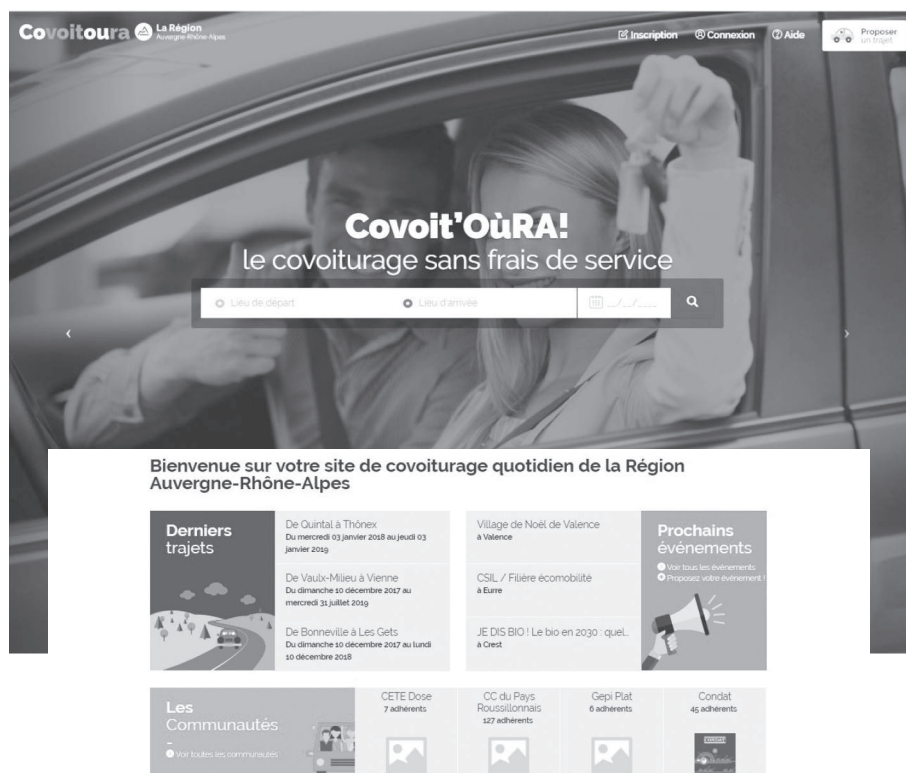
Covoitoura La Région Auvergne-Rhône-Alpes

Inscription Connexion Aide Proposer un trajet

Covoit'OùRA!
le covoiturage sans frais de service

Lieu de départ Lieu d'arrivée __/__/____

Bienvenue sur votre site de covoiturage quotidien de la Région Auvergne-Rhône-Alpes

Derniers trajets

De Quintal à Thônex
Du mercredi 03 janvier 2018 au jeudi 03 janvier 2019

De Vaulx-Milieu à Vienne
Du dimanche 10 décembre 2017 au mercredi 31 juillet 2019

De Bonneville à Les Gets
Du dimanche 10 décembre 2017 au lundi 10 décembre 2018

Village de Noël de Valence
à Valence

CSIL / Filière écomobilité
à Eurre

JE DIS BIO ! Le bio en 2030 : quel...
à Crest

Prochains événements
Voir tous les événements
Proposez votre événement !

Les Communautés
Voir toutes les communautés

CETE Dose
7 adhérents

CC du Pays Roussillonnais
127 adhérents

Gepi Plat
6 adhérents

Condat
45 adhérents